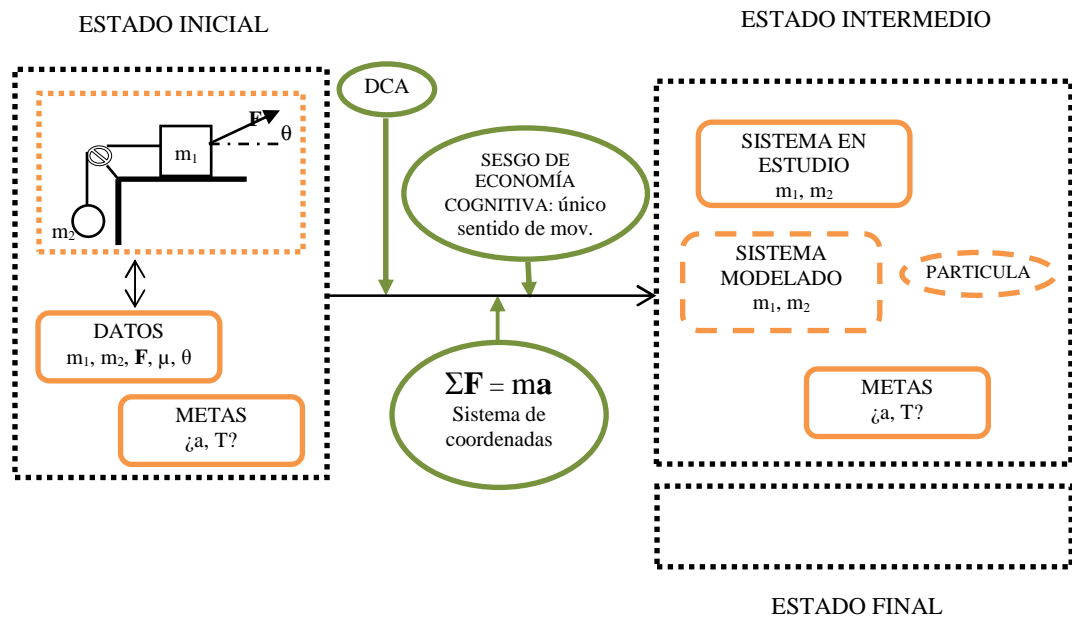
ESTADO INICIAL

ESTADO INTERMEDIO

$m_1$

F

θ

$m_2$

DATOS
$m_1$, $m_2$, **F**, μ, θ

METAS
¿a, T?

DCA

SESGO DE ECONOMÍA COGNITIVA: único sentido de mov.

$\Sigma\mathbf{F} = m\mathbf{a}$
Sistema de coordenadas

SISTEMA EN ESTUDIO
$m_1$, $m_2$

SISTEMA MODELADO
$m_1$, $m_2$

PARTICULA

METAS
¿a, T?

ESTADO FINAL